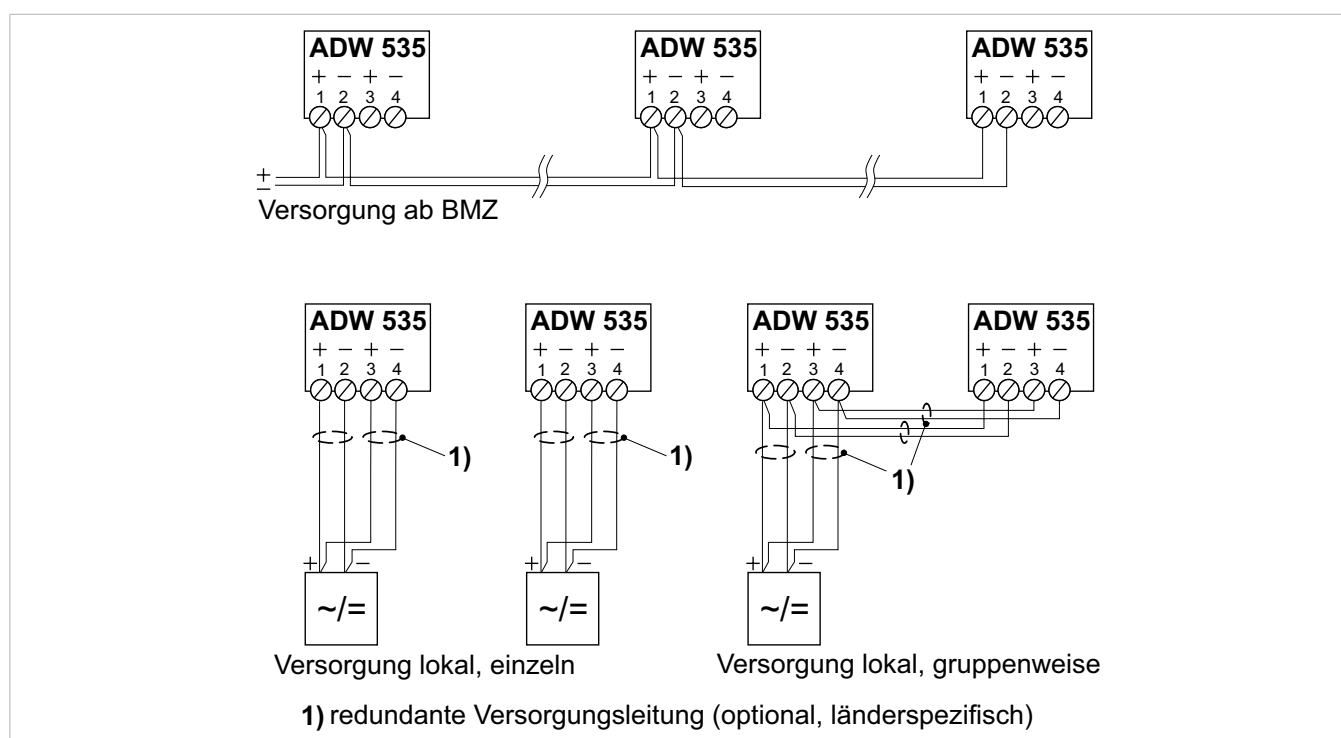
ADW 535
+ – + –
1 2 3 4

ADW 535
+ – + –
1 2 3 4

ADW 535
+ – + –
1 2 3 4

+
–
Versorgung ab BMZ

ADW 535
+ – + –
1 2 3 4

1)

+ –
~/=

ADW 535
+ – + –
1 2 3 4

1)

+ –
~/=

ADW 535
+ – + –
1 2 3 4

ADW 535
+ – + –
1 2 3 4

1)

+ –
~/=

Versorgung lokal, einzeln

Versorgung lokal, gruppenweise

1) redundante Versorgungsleitung (optional, länderspezifisch)